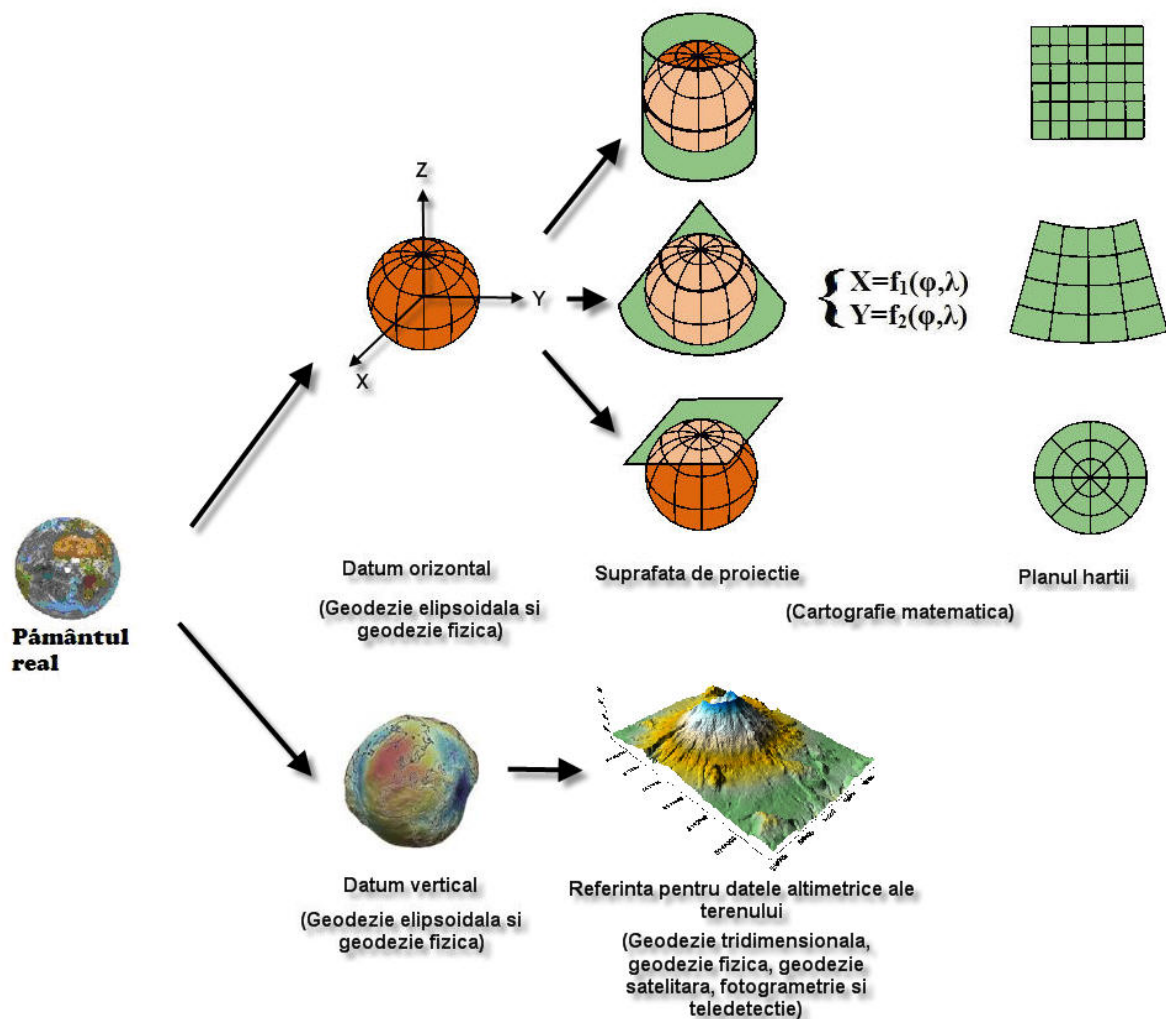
Z

Y

X

$\begin{cases} X=f_1(\varphi,\lambda) \\ Y=f_2(\varphi,\lambda) \end{cases}$

Pământul real

Datum orizontal

(Geodezie elipsoidala si geodezie fizica)

Suprafata de proiectie

Planul hartii

(Cartografie matematica)

Datum vertical

(Geodezie elipsoidala si geodezie fizica)

Referinta pentru datele altimetrice ale terenului

(Geodezie tridimensionala, geodezie fizica, geodezie satelitara, fotogrametrie si teledetectie)